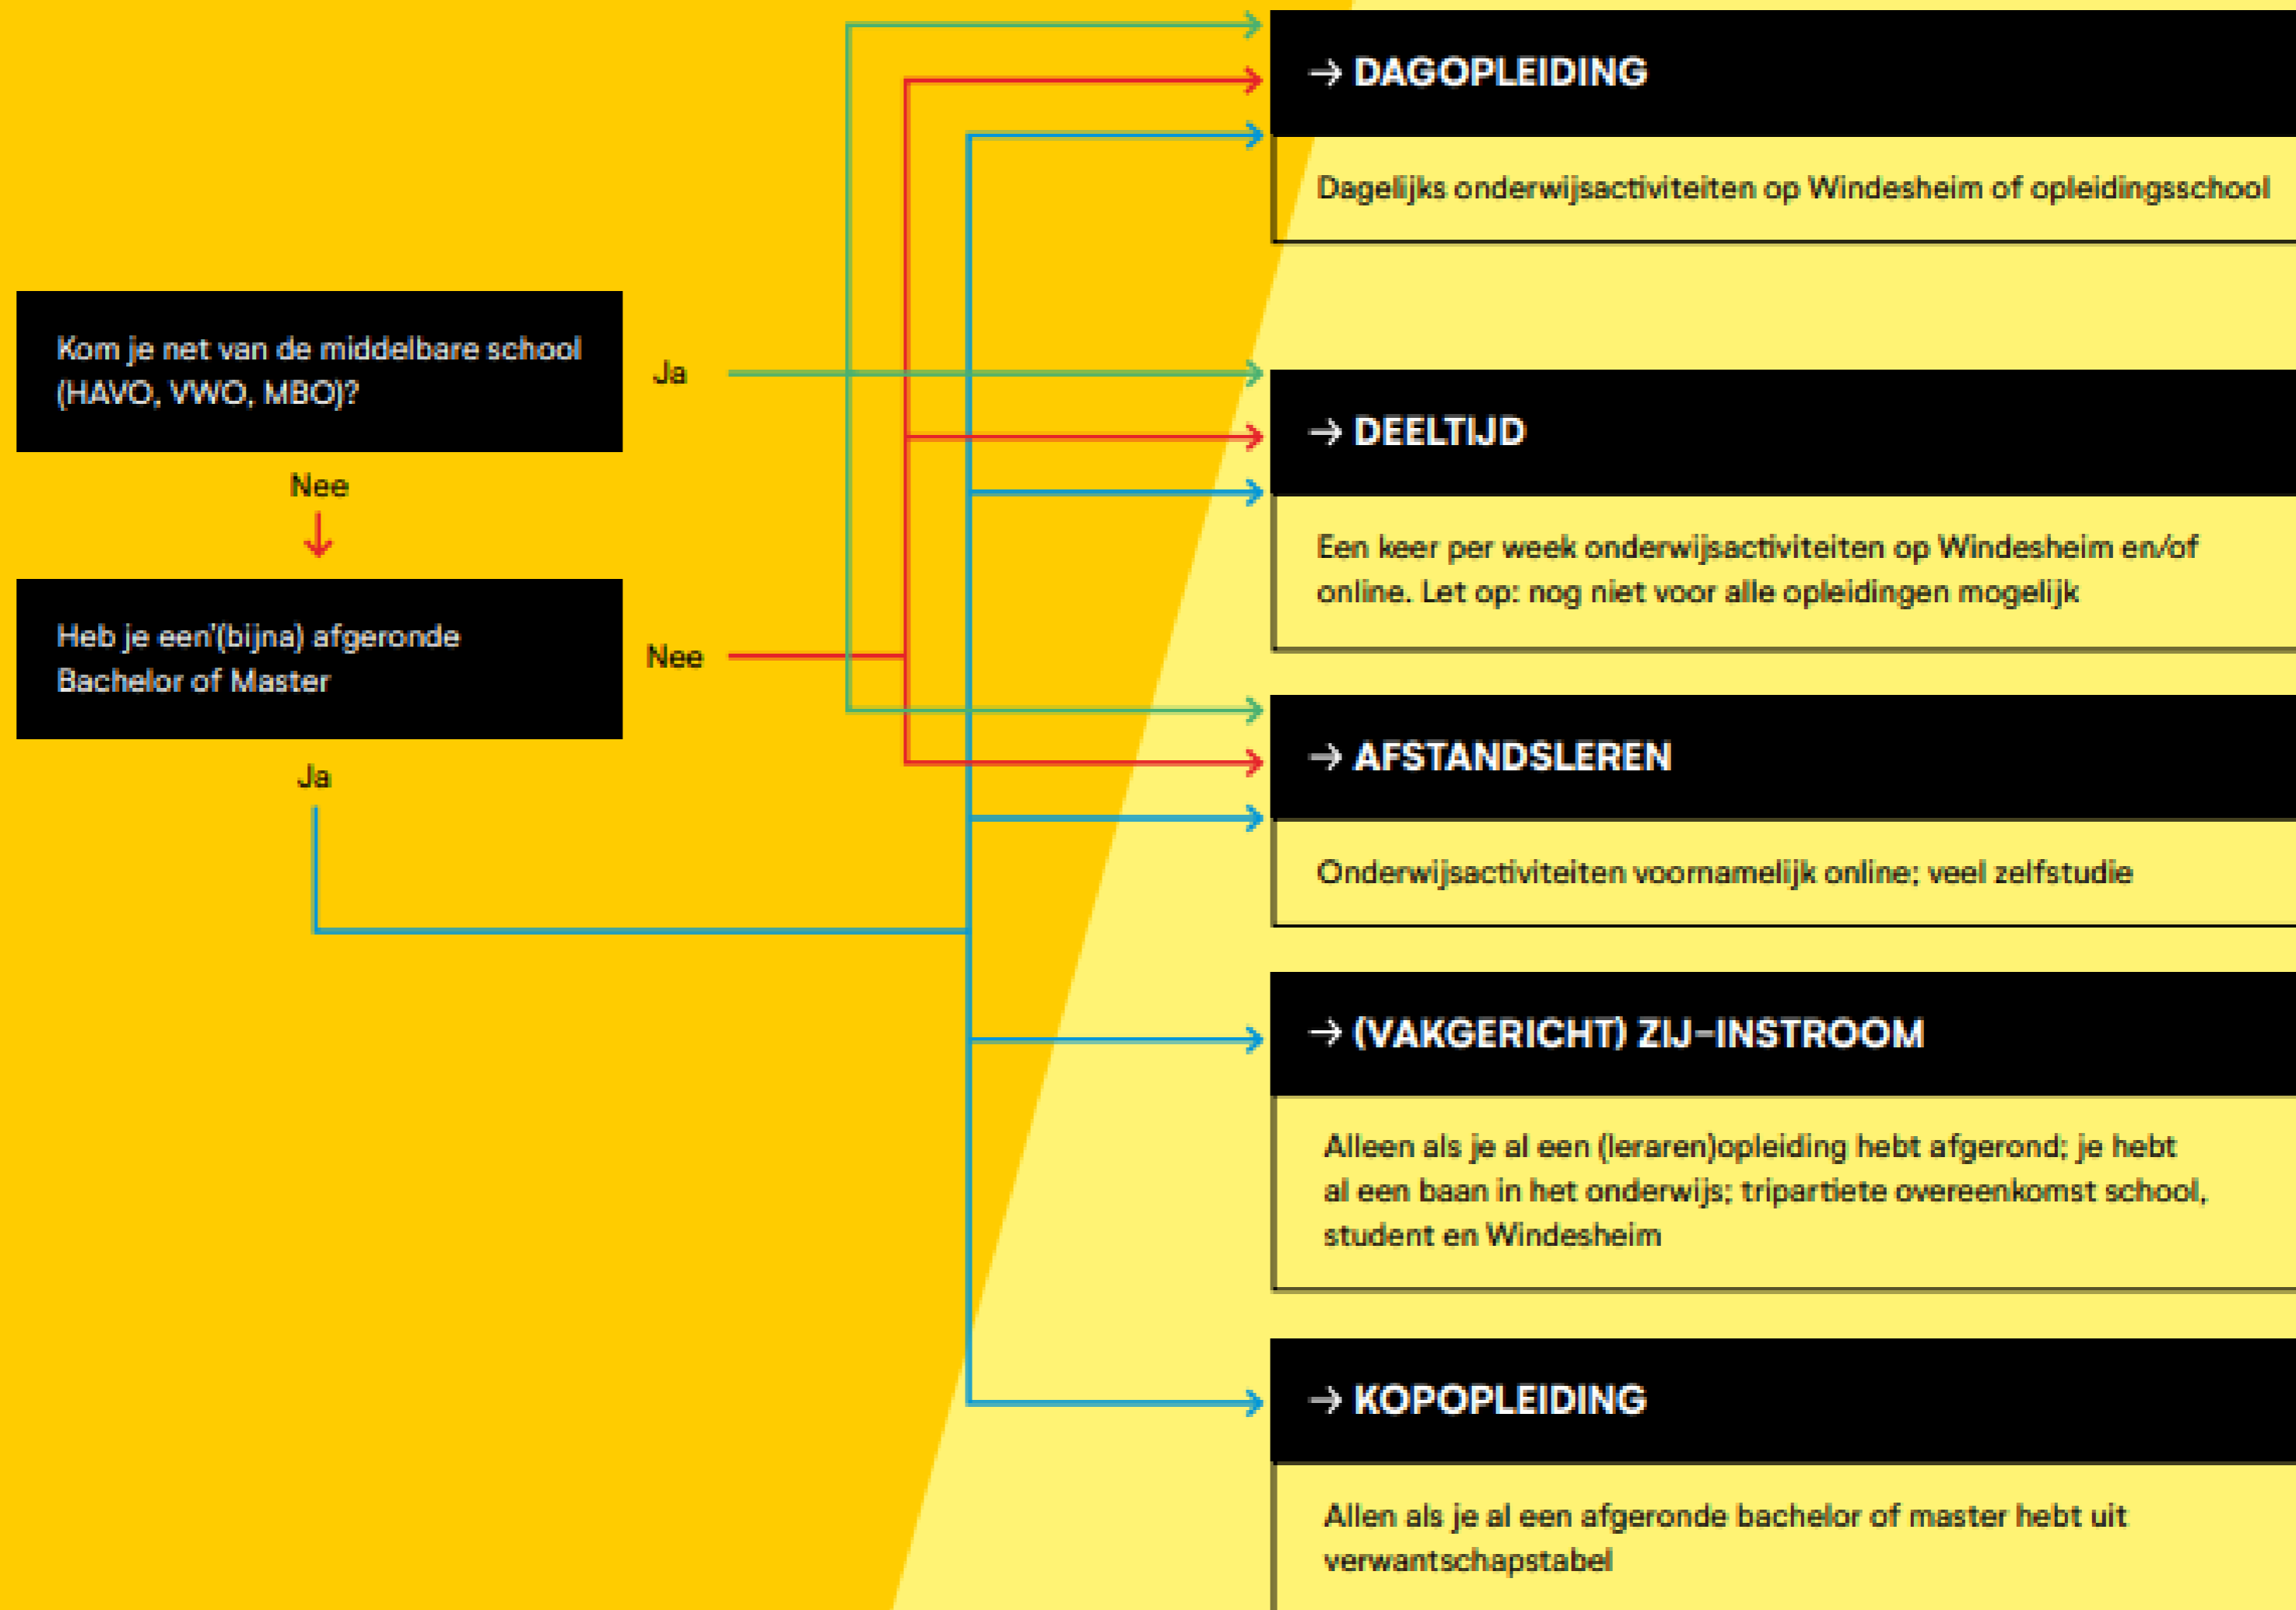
Kom je net van de middelbare school (HAVO, VWO, MBO)?

Ja

Nee

Heb je een'(bijna) afgeronde Bachelor of Master

Nee

Ja

→ DAGOPLEIDING

Dagelijks onderwijsactiviteiten op Windesheim of opleidingsschool

→ DEELTIJD

Een keer per week onderwijsactiviteiten op Windesheim en/of online. Let op: nog niet voor alle opleidingen mogelijk

→ AFSTANDSLEREN

Onderwijsactiviteiten voornamelijk online; veel zelfstudie

→ (VAKGERICHT) ZIJ-INSTROOM

Alleen als je al een (leraren)opleiding hebt afgerond; je hebt al een baan in het onderwijs; tripartiete overeenkomst school, student en Windesheim

→ KOPOPLEIDING

Allen als je al een afgeronde bachelor of master hebt uit verwantschapstabel